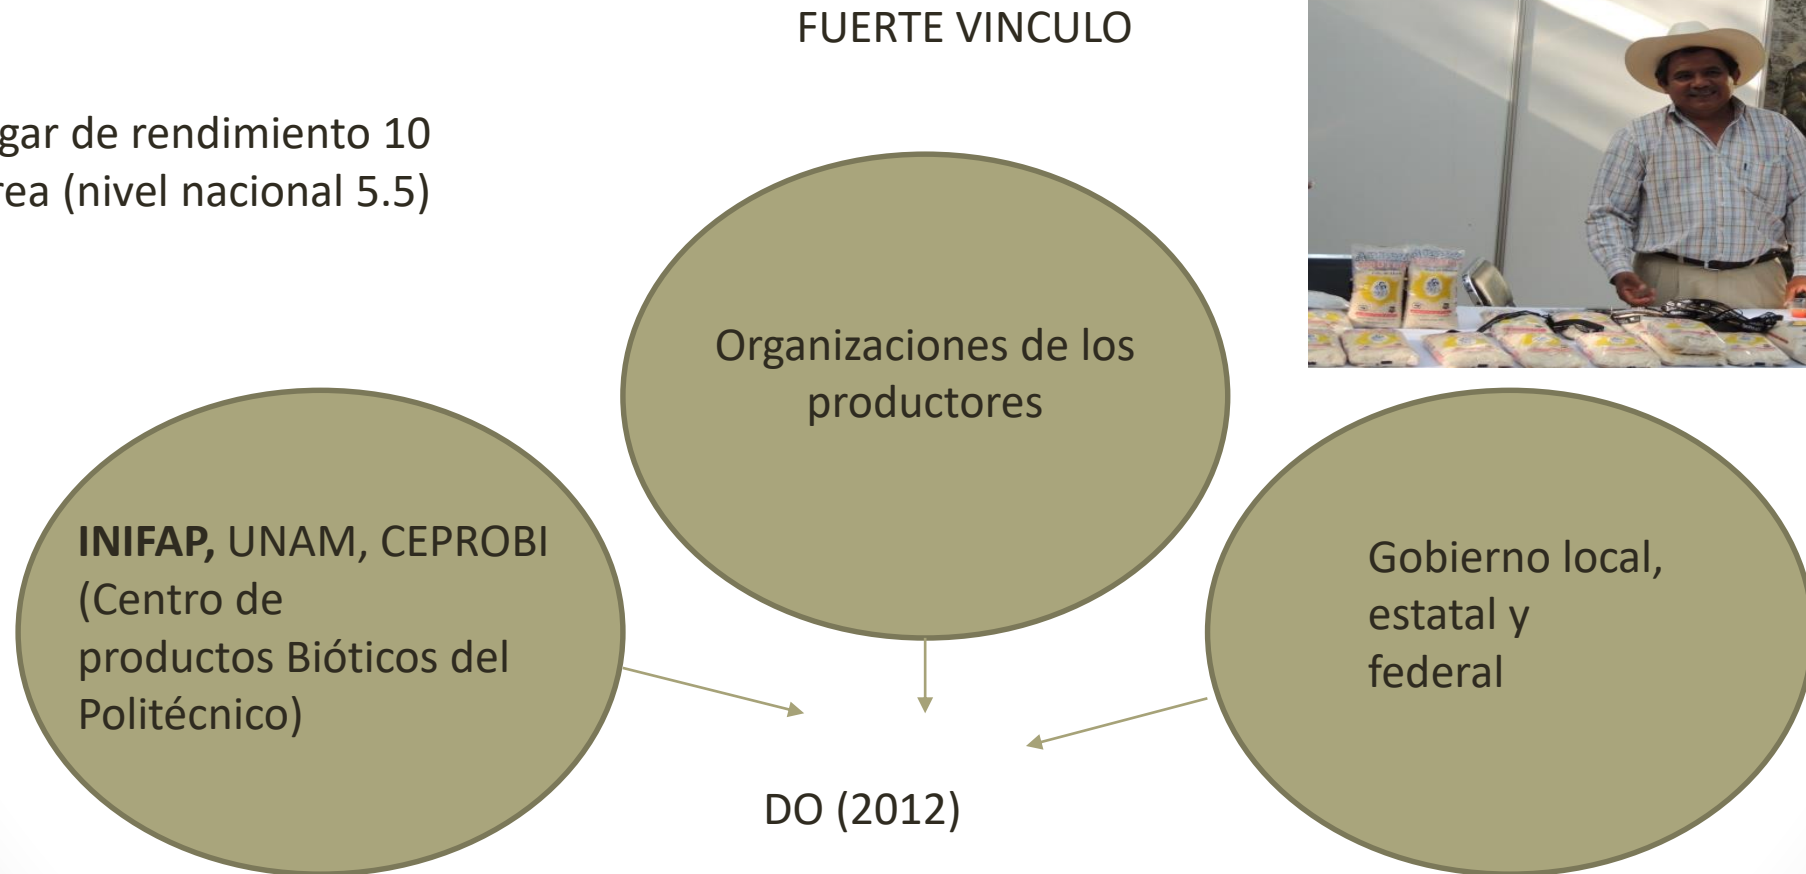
FUERTE VINCULO

gar de rendimiento 10
rea (nivel nacional 5.5)

Organizaciones de los productores

**INIFAP,** UNAM, CEPROBI (Centro de productos Bióticos del Politécnico)

Gobierno local, estatal y federal

DO (2012)